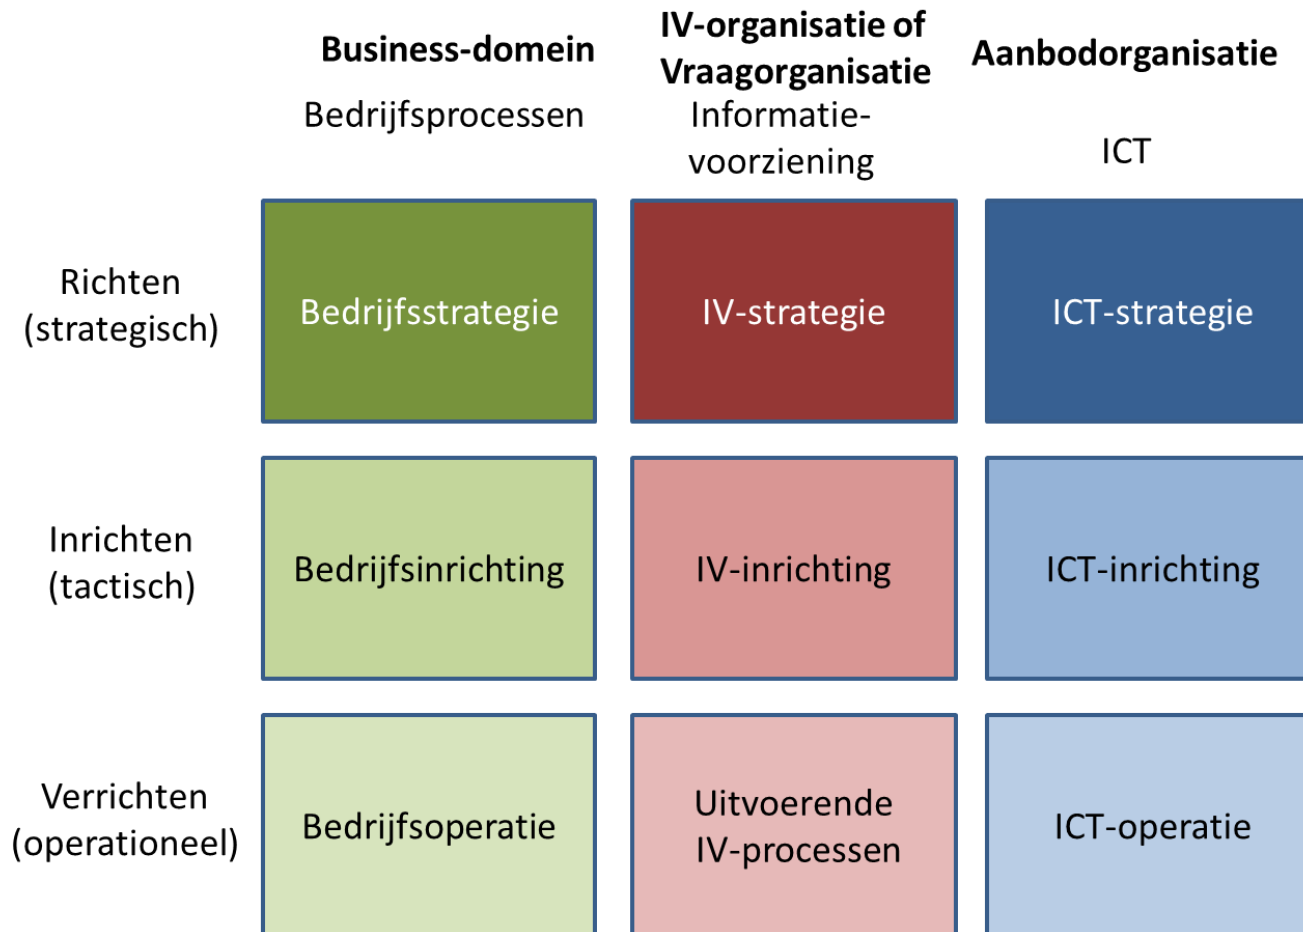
| | **Business-domein** Bedrijfsprocessen | **IV-organisatie of Vraagorganisatie** Informatievoorziening | **Aanbodorganisatie** ICT |
|---|---|---|---|
| Richten (strategisch) | Bedrijfsstrategie | IV-strategie | ICT-strategie |
| Inrichten (tactisch) | Bedrijfsinrichting | IV-inrichting | ICT-inrichting |
| Verrichten (operationeel) | Bedrijfsoperatie | Uitvoerende IV-processen | ICT-operatie |